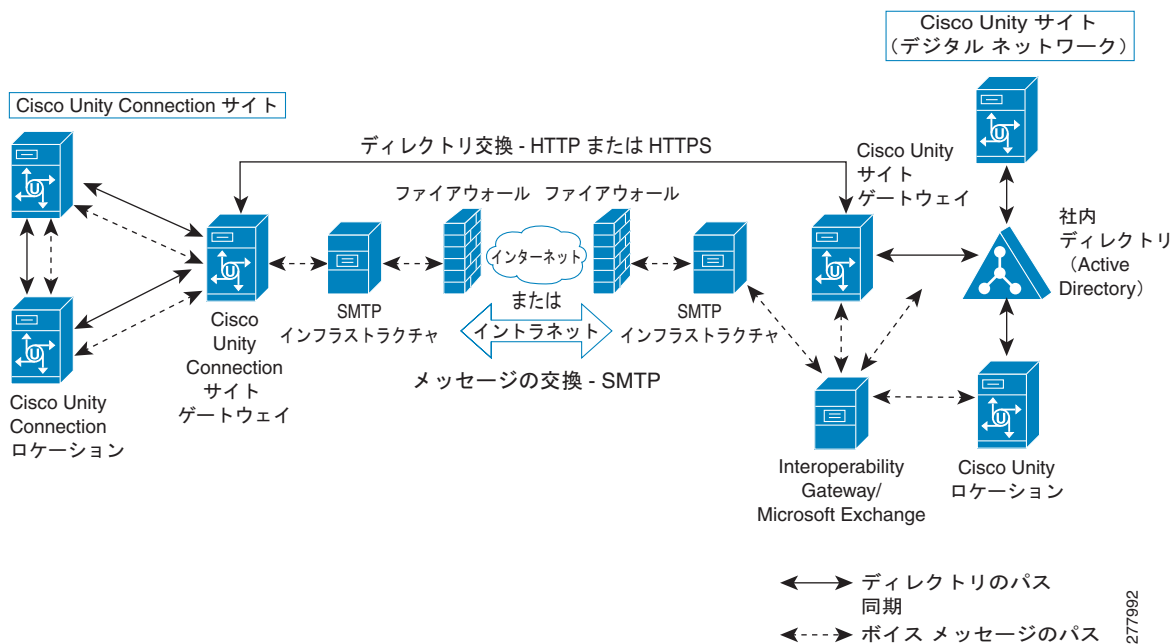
Cisco Unity サイト
（デジタル ネットワーク）

Cisco Unity Connection サイト

ディレクトリ交換 - HTTP または HTTPS

Cisco Unity
サイト
ゲートウェイ

ファイアウォール

ファイアウォール

社内
ディレクトリ
（Active
Directory）

インターネット

または

イントラネット

SMTP
インフラストラクチャ

SMTP
インフラストラクチャ

Cisco
Unity
Connection
サイト
ゲートウェイ

メッセージの交換 - SMTP

Cisco Unity
Connection
ロケーション

Interoperability
Gateway/
Microsoft Exchange

Cisco Unity
ロケーション

ディレクトリのパス
同期

ボイス メッセージのパス

277992